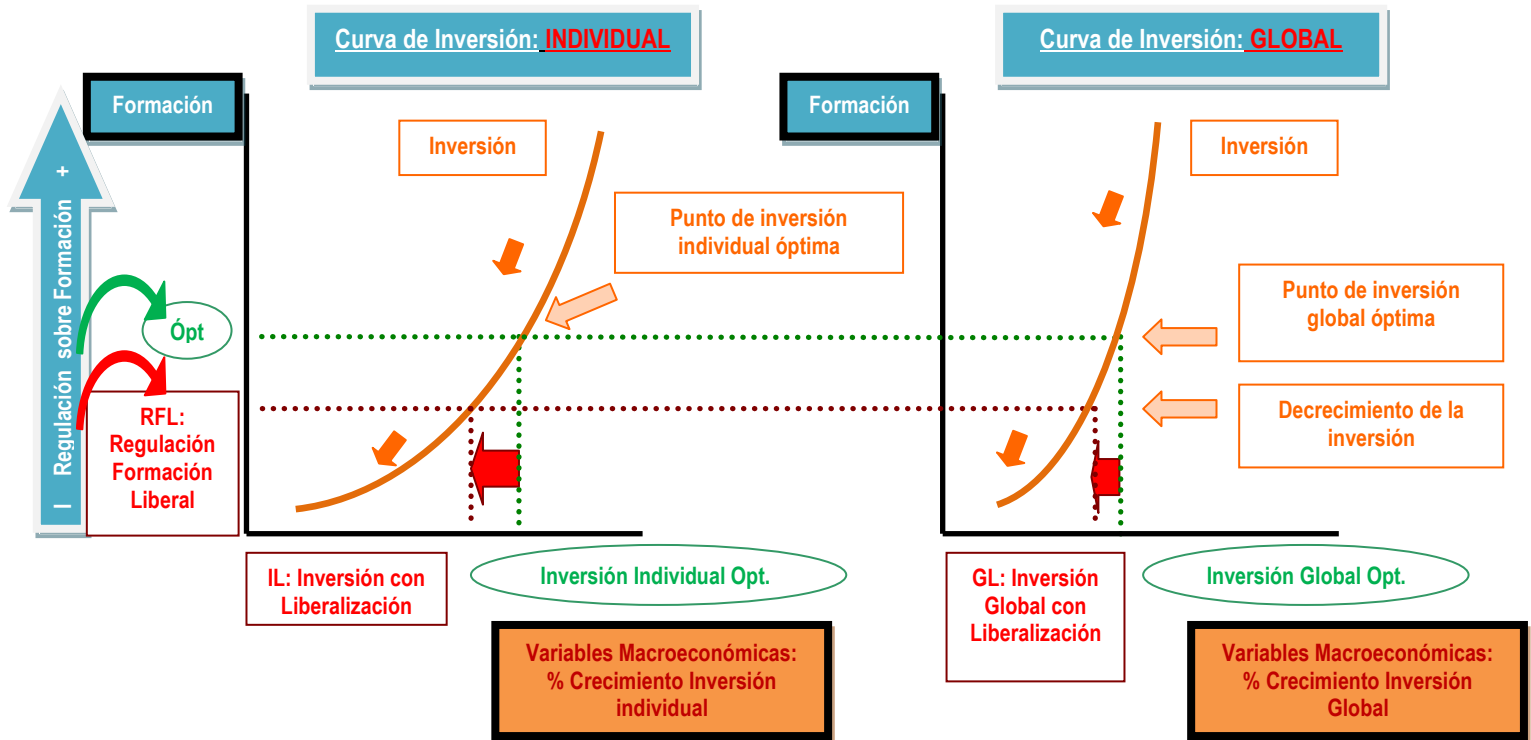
Curva de Inversión: INDIVIDUAL

Curva de Inversión: GLOBAL

Formación

Formación

+

Regulación sobre Formación

I

Inversión

Punto de inversión individual óptima

Ópt

RFL: Regulación Formación Liberal

Inversión

Punto de inversión global óptima

Decrecimiento de la inversión

IL: Inversión con Liberalización

Inversión Individual Opt.

GL: Inversión Global con Liberalización

Inversión Global Opt.

Variables Macroeconómicas: % Crecimiento Inversión individual

Variables Macroeconómicas: % Crecimiento Inversión Global